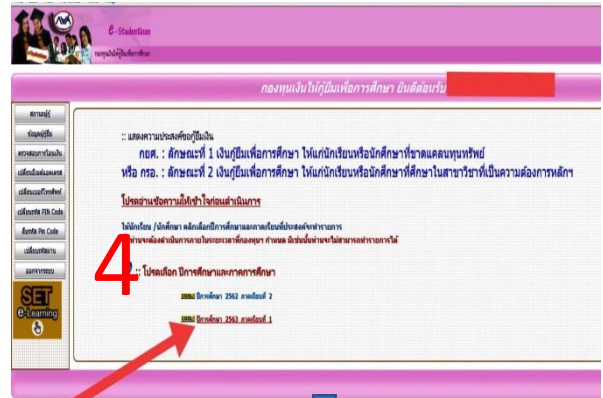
e-Studentloan

กองทุนเงินให้กู้ยืมเพื่อการศึกษา

กองทุนเงินให้กู้ยืมเพื่อการศึกษา ยินดีต้อนรับ

สถานะผู้กู้
ข้อมูลผู้กู้ยืม
ตรวจสอบการโอนเงิน
เปลี่ยนอีเมล์ของคุณ
เปลี่ยนเบอร์โทรศัพท์
เปลี่ยนรหัส PIN Code
ลืมรหัส Pin Code
เปลี่ยนรหัสผ่าน
ออกจากระบบ

SET e-Learning

:: แสดงความประสงค์ขอกู้ยืมเงิน
กยศ. : ลักษณะที่ 1 เงินกู้ยืมเพื่อการศึกษา ให้แก่นักเรียนหรือนักศึกษาที่ขาดแคลนทุนทรัพย์
หรือ กรอ. : ลักษณะที่ 2 เงินกู้ยืมเพื่อการศึกษา ให้แก่นักเรียนหรือนักศึกษาที่ศึกษาในสาขาวิชาที่เป็นความต้องการหลักฯ

โปรดอ่านข้อความให้เข้าใจก่อนดำเนินการ

ให้นักเรียน /นักศึกษา คลิกเลือกปีการศึกษาและภาคเรียนที่ประสงค์จะทำรายการ
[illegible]ท่านจะต้องดำเนินการภายในระยะเวลาที่กองทุนฯ กำหนด มิเช่นนั้นท่านจะไม่สามารถทำรายการได้

4

:: โปรดเลือก ปีการศึกษาและภาคการศึกษา

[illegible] ปีการศึกษา 2562 ภาคเรียนที่ 2

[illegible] ปีการศึกษา 2563 ภาคเรียนที่ 1